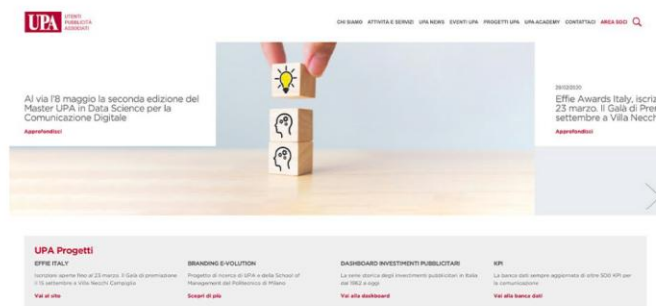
UPA UTENTI PUBBLICITÀ ASSOCIATI

CHI SIAMO ATTIVITÀ E SERVIZI UPA NEWS EVENTI UPA PROGETTI UPA UPA ACADEMY CONTATTACI AREA SOCI

Al via l'8 maggio la seconda edizione del Master UPA in Data Science per la Comunicazione Digitale

Approfondisci

28/02/2020

Effie Awards Italy, iscrizioni 23 marzo. Il Galà di Prem settembre a Villa Necch

Approfondisci

UPA Progetti

EFFIE ITALY

Iscrizioni aperte fino al 23 marzo. Il Galà di premiazione il 15 settembre a Villa Necchi Campiglio

Vai al sito

BRANDING E-VOLUTION

Progetto di ricerca di UPA e della School of Management del Politecnico di Milano

Scopri di più

DASHBOARD INVESTIMENTI PUBBLICITARI

La serie storica degli investimenti pubblicitari in Italia dal 1962 a oggi

Vai alla dashboard

KPI

La banca dati sempre aggiornata di oltre 500 KPI per la comunicazione

Vai alla banca dati